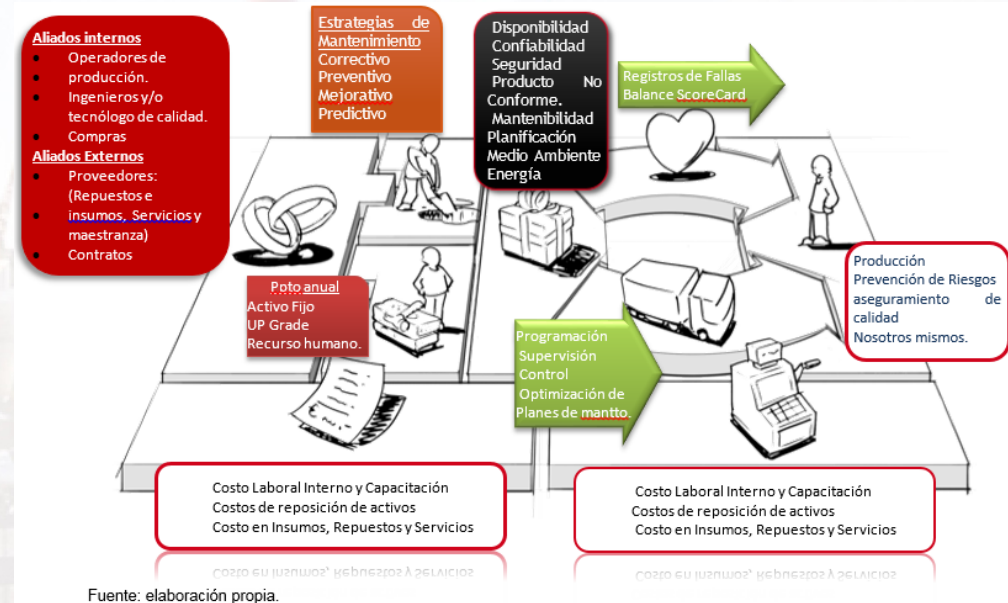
Aliados internos
• Operadores de producción.
• Ingenieros y/o tecnólogo de calidad.
• Compras
Aliados Externos
• Proveedores: (Repuestos e
• insumos, Servicios y maestranza)
• Contratos

Estrategias de Mantenimiento
Correctivo
Preventivo
Mejorativo
Predictivo

Disponibilidad
Confiabilidad
Seguridad
Producto No Conforme.
Mantenibilidad
Planificación
Medio Ambiente
Energía

Registros de Fallas
Balance ScoreCard

Producción
Prevención de Riesgos
aseguramiento de calidad
Nosotros mismos.

Ppto anual
Activo Fijo
UP Grade
Recurso humano.

Programación
Supervisión
Control
Optimización de Planes de mantto.

Costo Laboral Interno y Capacitación
Costos de reposición de activos
Costo en Insumos, Repuestos y Servicios

Costo Laboral Interno y Capacitación
Costos de reposición de activos
Costo en Insumos, Repuestos y Servicios

Fuente: elaboración propia.